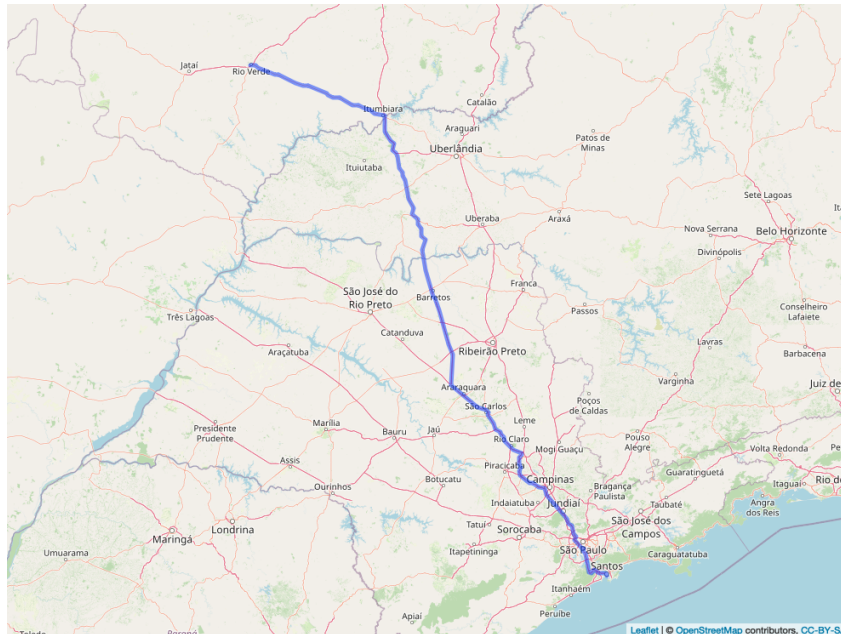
Jataí
Rio Verde
Itumbiara
Catalão
Araguari
Patos de Minas
Uberlândia
Ituiutaba
Sete Lagoas
Ita
Uberaba
Araxá
Nova Serrana
Belo Horizonte
Divinópolis
São José do Rio Preto
Barretos
Franca
Três Lagoas
Passos
Conselheiro Lafaiete
Catanduva
Araçatuba
Ribeirão Preto
Lavras
Barbacena
Araraquara
Varginha
Juiz de
São Carlos
Poços de Caldas
Leme
Presidente Prudente
Marília
Bauru
Jaú
Rio Claro
Pouso Alegre
Volta Redonda
Mogi Guaçu
Assis
Piracicaba
Guaratinguetá
Campinas
Ourinhos
Botucatu
Bragança Paulista
Itaguaí
Rio de
Indaiatuba
Taubaté
Jundiaí
Angra dos Reis
Londrina
Tatuí
Sorocaba
São José dos Campos
Umuarama
Maringá
Itapetininga
São Paulo
Caraguatatuba
Santos
Itanhaém
Peruíbe
Apiaí
Toledo
Paraná
Leaflet | © OpenStreetMap contributors, CC-BY-S